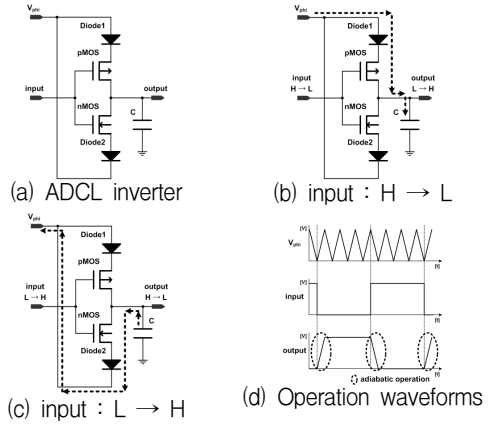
$V_{phi}$
Diode1
pMOS
input
output
nMOS
C
Diode2
(a) ADCL inverter

$V_{phi}$
Diode1
pMOS
input
H → L
output
L → H
nMOS
C
Diode2
(b) input : H → L

$V_{phi}$
Diode1
pMOS
input
L → H
output
H → L
nMOS
C
Diode2
(c) input : L → H

[V]
$V_{phi}$
[t]
[V]
input
[t]
[V]
output
[t]
adiabatic operation
(d) Operation waveforms